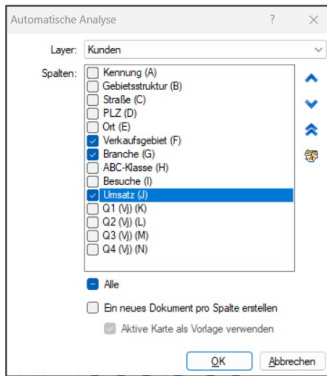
Automatische Analyse ? ×

Layer: Kunden

Spalten:
Kennung (A)
Gebietsstruktur (B)
Straße (C)
PLZ (D)
Ort (E)
Verkaufsgebiet (F)
Branche (G)
ABC-Klasse (H)
Besuche (I)
Umsatz (J)
Q1 (Vj) (K)
Q2 (Vj) (L)
Q3 (Vj) (M)
Q4 (Vj) (N)

Alle

Ein neues Dokument pro Spalte erstellen

Aktive Karte als Vorlage verwenden

OK Abbrechen